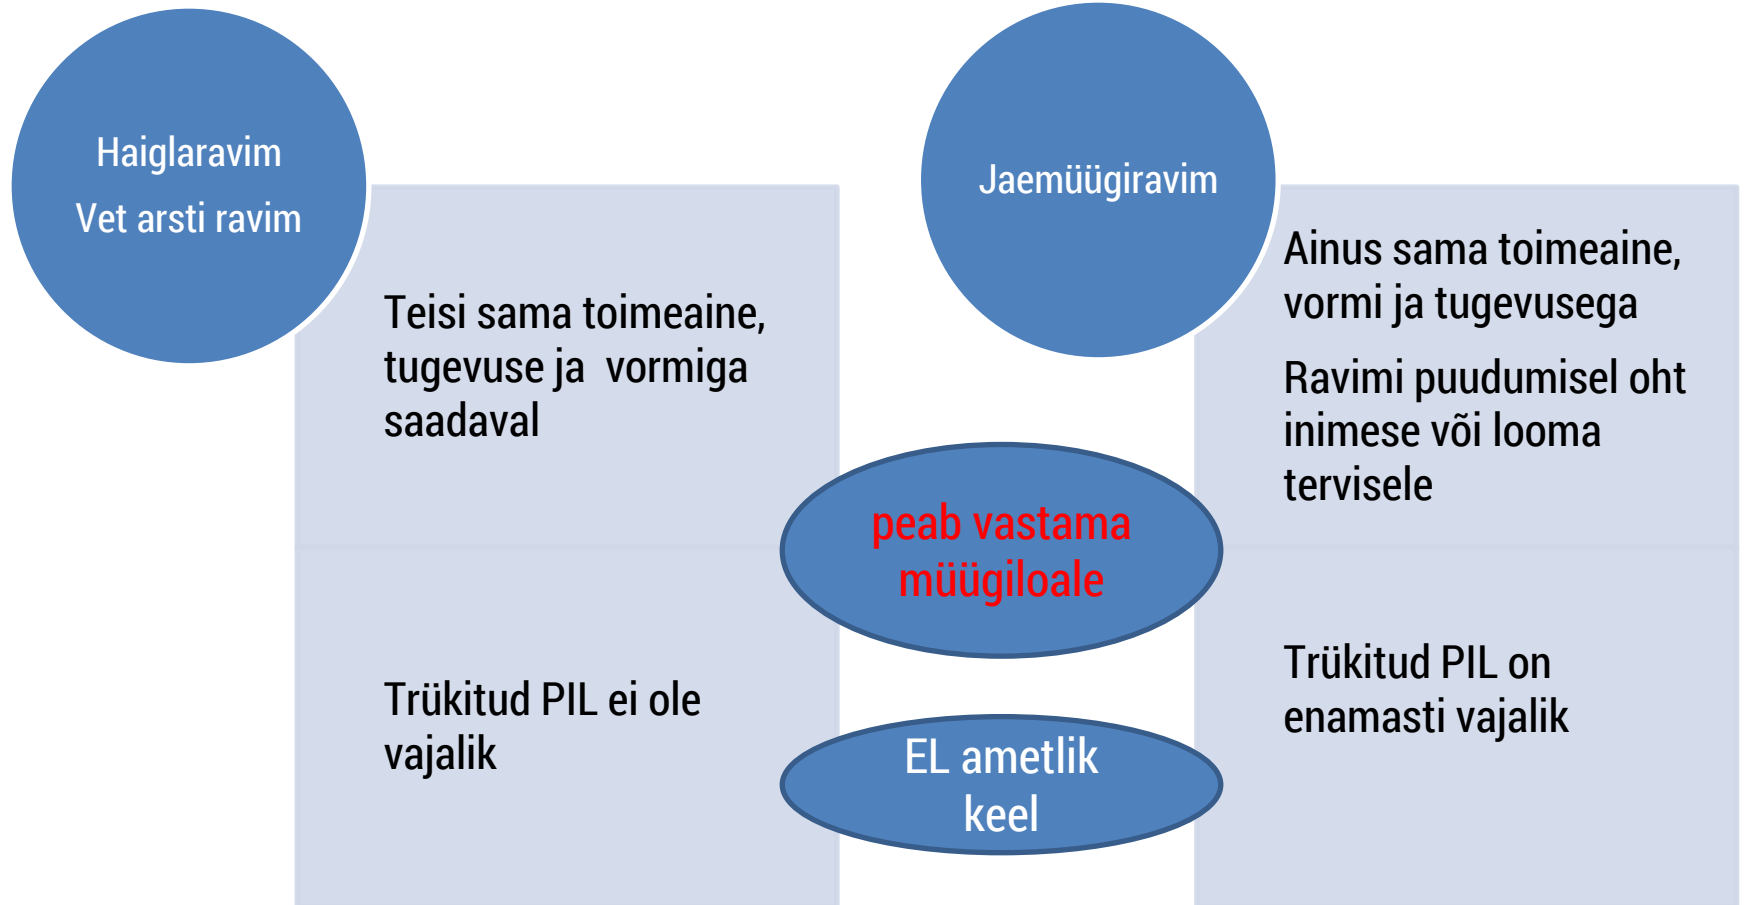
Haiglaravim

Vet arsti ravim

Teisi sama toimeaine, tugevuse ja vormiga saadaval

Trükitud PIL ei ole vajalik

Jaemüügiravim

Ainus sama toimeaine, vormi ja tugevusega

Ravimi puudumisel oht inimese või looma tervisele

Trükitud PIL on enamasti vajalik

peab vastama müügiloale

EL ametlik keel